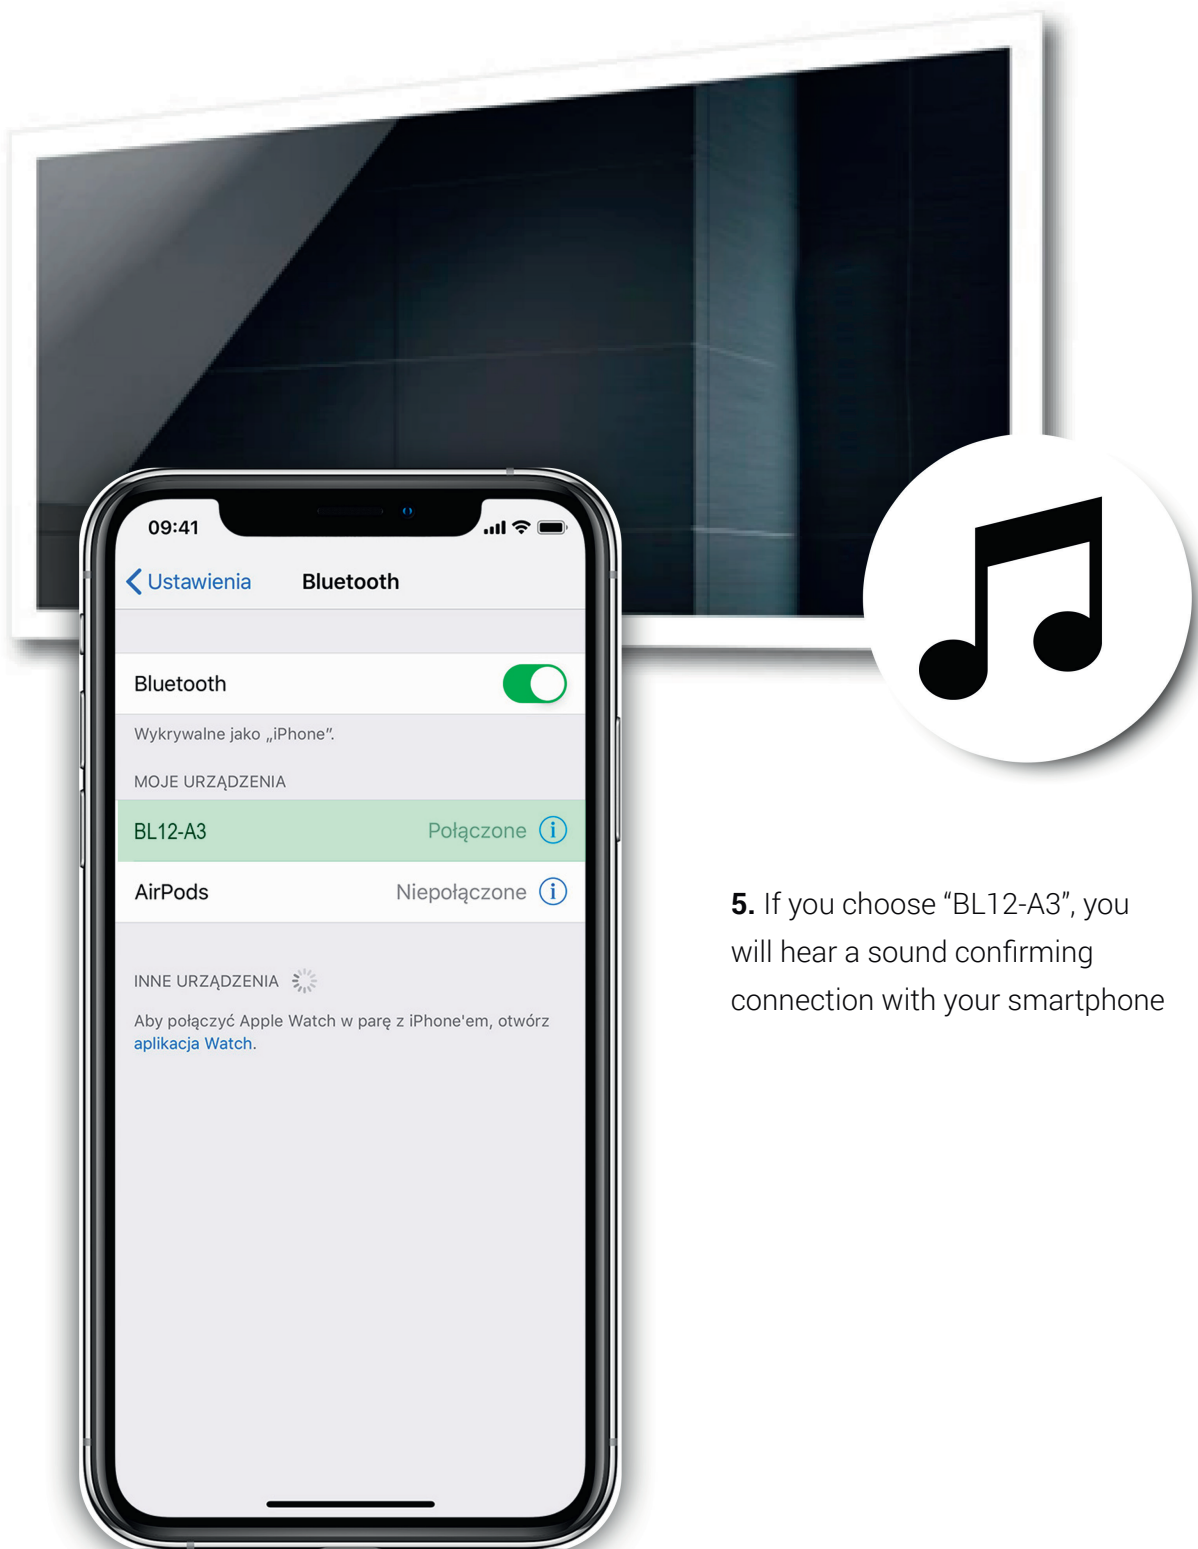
09:41

Ustawienia Bluetooth

Bluetooth

Wykrywalne jako „iPhone”.

MOJE URZĄDZENIA

BL12-A3 Połączone

AirPods Niepołączone

INNE URZĄDZENIA

Aby połączyć Apple Watch w parę z iPhone'em, otwórz aplikacja Watch.

5. If you choose “BL12-A3”, you will hear a sound confirming connection with your smartphone